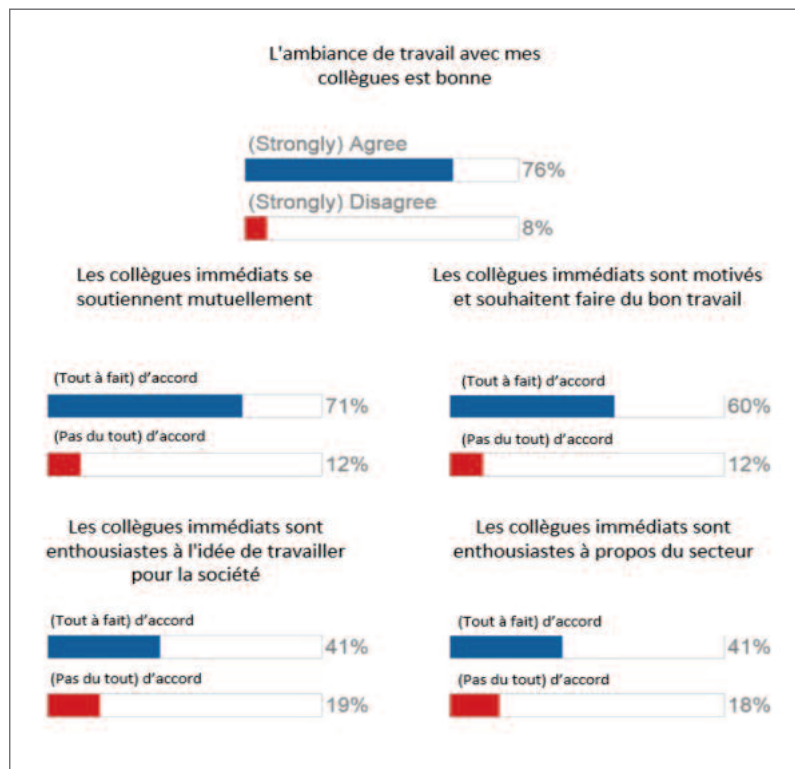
L'ambiance de travail avec mes collègues est bonne

(Strongly) Agree
76%
(Strongly) Disagree
8%

Les collègues immédiats se soutiennent mutuellement

(Tout à fait) d'accord
71%
(Pas du tout) d'accord
12%

Les collègues immédiats sont motivés et souhaitent faire du bon travail

(Tout à fait) d'accord
60%
(Pas du tout) d'accord
12%

Les collègues immédiats sont enthousiastes à l'idée de travailler pour la société

(Tout à fait) d'accord
41%
(Pas du tout) d'accord
19%

Les collègues immédiats sont enthousiastes à propos du secteur

(Tout à fait) d'accord
41%
(Pas du tout) d'accord
18%